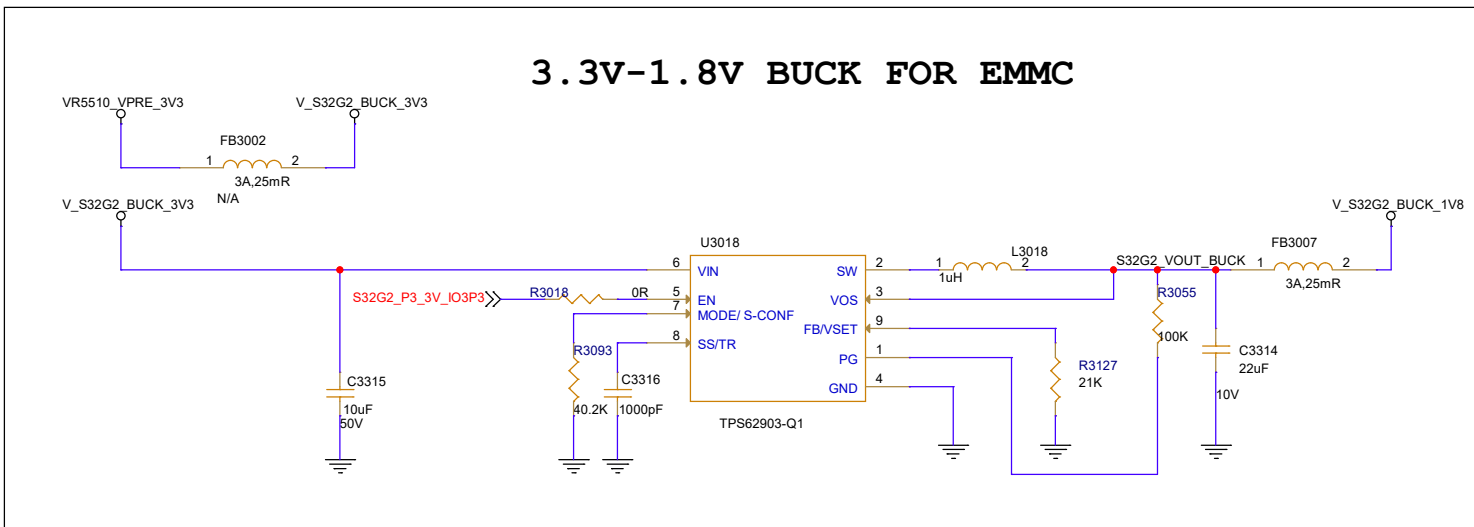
3.3V-1.8V BUCK FOR EMMC

VR5510_VPRE_3V3
V_S32G2_BUCK_3V3
FB3002
1 2
3A,25mR
N/A

V_S32G2_BUCK_3V3
U3018
6 VIN
S32G2_P3_3V_IO3P3
R3018 0R
5 EN
7 MODE/ S-CONF
8 SS/TR
R3093
40.2K
C3316
1000pF
C3315
10uF
50V
TPS62903-Q1
2 SW
3 VOS
9 FB/VSET
1 PG
4 GND
1 L3018 2
1uH
S32G2_VOUT_BUCK
R3055
100K
R3127
21K
C3314
22uF
10V
FB3007
1 2
3A,25mR
V_S32G2_BUCK_1V8